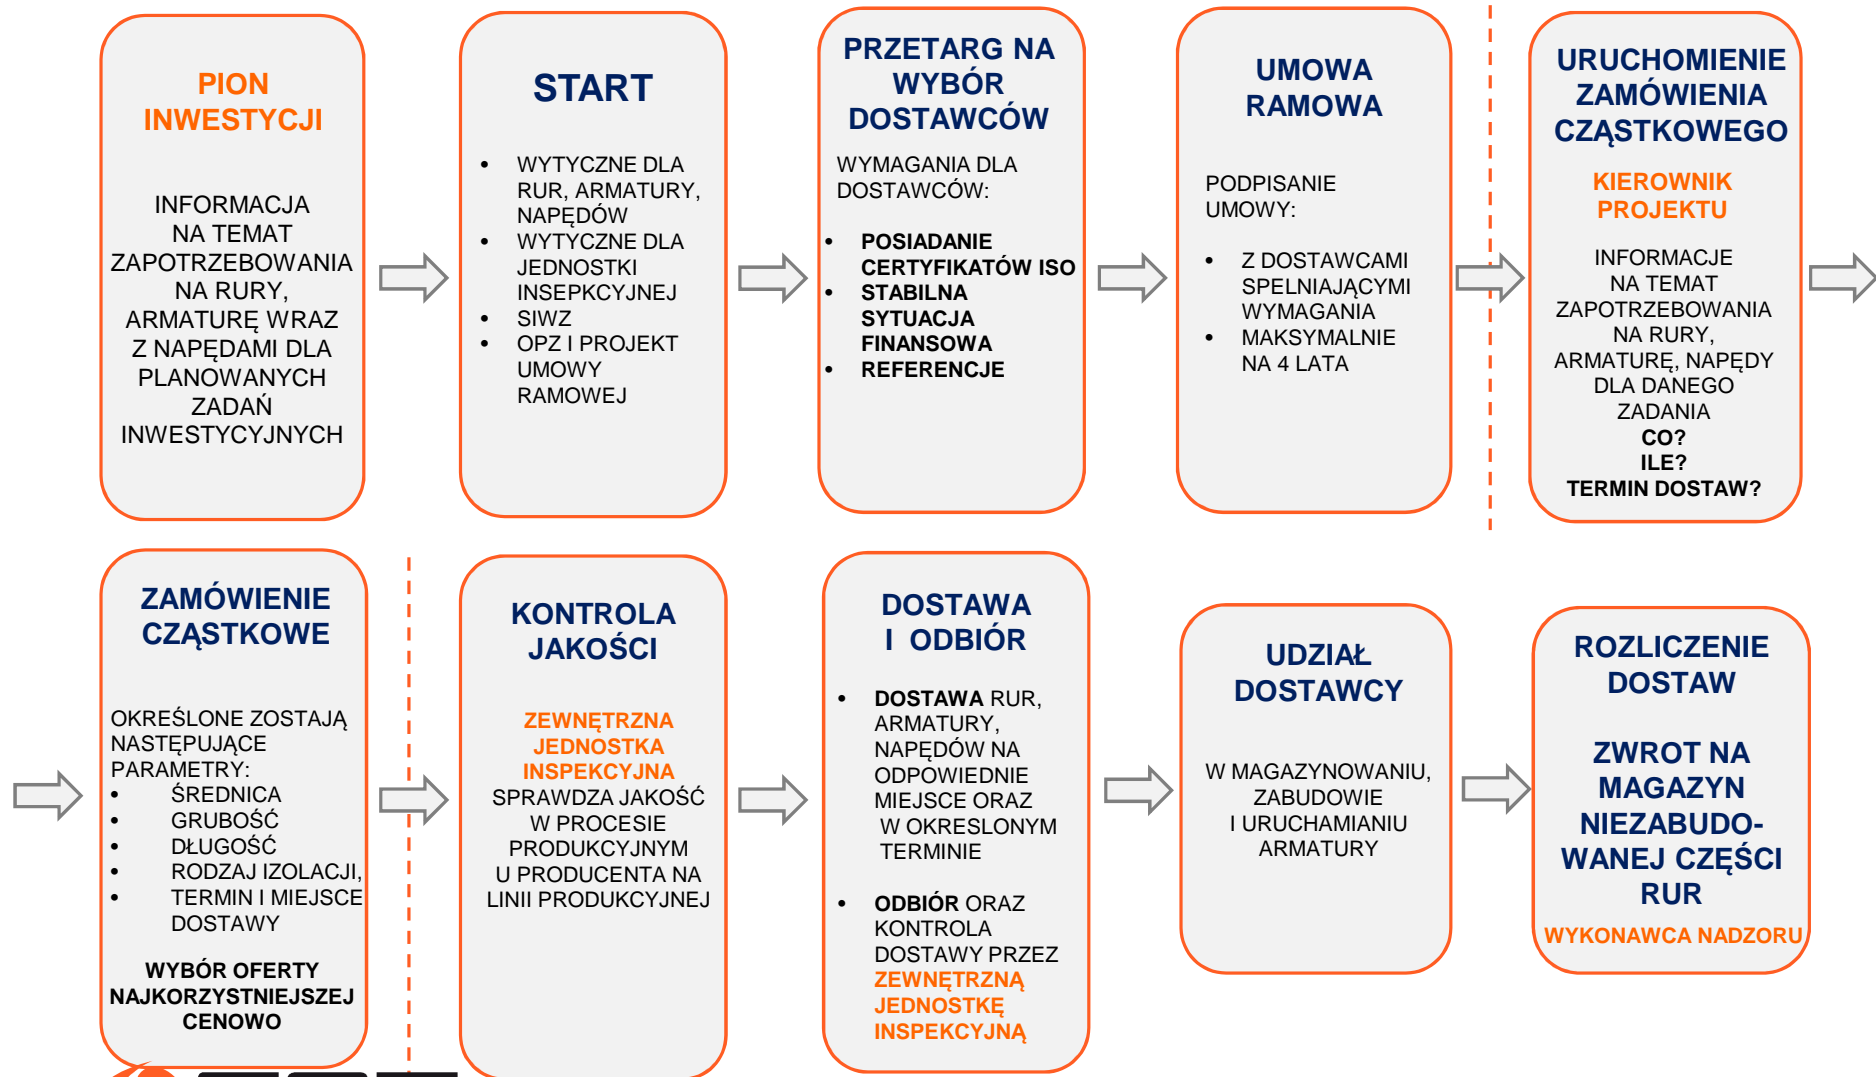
PION INWESTYCJI

INFORMACJA NA TEMAT ZAPOTRZEBOWANIA NA RURY, ARMATURĘ WRAZ Z NAPĘDAMI DLA PLANOWANYCH ZADAŃ INWESTYCYJNYCH

START

- WYTYCZNE DLA RUR, ARMATURY, NAPĘDÓW
- WYTYCZNE DLA JEDNOSTKI INSEPKCYJNEJ
- SIWZ
- OPZ I PROJEKT UMOWY RAMOWEJ

PRZETARG NA WYBÓR DOSTAWCÓW

WYMAGANIA DLA DOSTAWCÓW:

- POSIADANIE CERTYFIKATÓW ISO
- STABILNA SYTUACJA FINANSOWA
- REFERENCJE

UMOWA RAMOWA

PODPISANIE UMOWY:

- Z DOSTAWCAMI SPELNIAJĄCYMI WYMAGANIA
- MAKSYMALNIE NA 4 LATA

URUCHOMIENIE ZAMÓWIENIA CZĄSTKOWEGO

KIEROWNIK PROJEKTU

INFORMACJE NA TEMAT ZAPOTRZEBOWANIA NA RURY, ARMATURĘ, NAPĘDY DLA DANEGO ZADANIA
CO?
ILE?
TERMIN DOSTAW?

ZAMÓWIENIE CZĄSTKOWE

OKREŚLONE ZOSTAJĄ NASTĘPUJĄCE PARAMETRY:

- ŚREDNICA
- GRUBOŚĆ
- DŁUGOŚĆ
- RODZAJ IZOLACJI,
- TERMIN I MIEJSCE DOSTAWY

WYBÓR OFERTY NAJKORZYSTNIEJSZEJ CENOWO

KONTROLA JAKOŚCI

ZEWNĘTRZNA JEDNOSTKA INSPEKCYJNA SPRAWDZA JAKOŚĆ W PROCESIE PRODUKCYJNYM U PRODUCENTA NA LINII PRODUKCYJNEJ

DOSTAWA I ODBIÓR

- DOSTAWA RUR, ARMATURY, NAPĘDÓW NA ODPOWIEDNIE MIEJSCE ORAZ W OKRESLONYM TERMINIE
- ODBIÓR ORAZ KONTROLA DOSTAWY PRZEZ ZEWNĘTRZNĄ JEDNOSTKĘ INSPEKCYJNĄ

UDZIAŁ DOSTAWCY

W MAGAZYNOWANIU, ZABUDOWIE I URUCHAMIANIU ARMATURY

ROZLICZENIE DOSTAW

ZWROT NA MAGAZYN NIEZABUDOWANEJ CZĘŚCI RUR

WYKONAWCA NADZORU